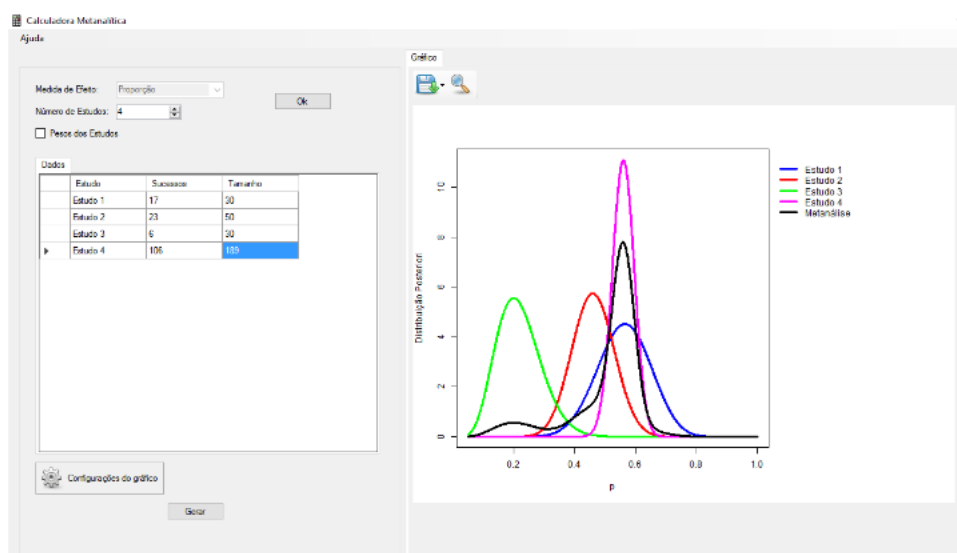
Calculadora Metanalítica

Ajuda

Medida de Efeito: Proporção

Número de Estudos: 4

Ok

Pesos dos Estudos

Dados

| | Estudo | Sucessos | Tamanho |
|---|---|---|---|
| | Estudo 1 | 17 | 30 |
| | Estudo 2 | 23 | 50 |
| | Estudo 3 | 6 | 30 |
| ▶ | Estudo 4 | 106 | 189 |

Configurações do gráfico

Gerar

Gráfico

Estudo 1
Estudo 2
Estudo 3
Estudo 4
Metanálise

Distribuição Posterior

0
2
4
6
8
10

0.2
0.4
0.6
0.8
1.0

p